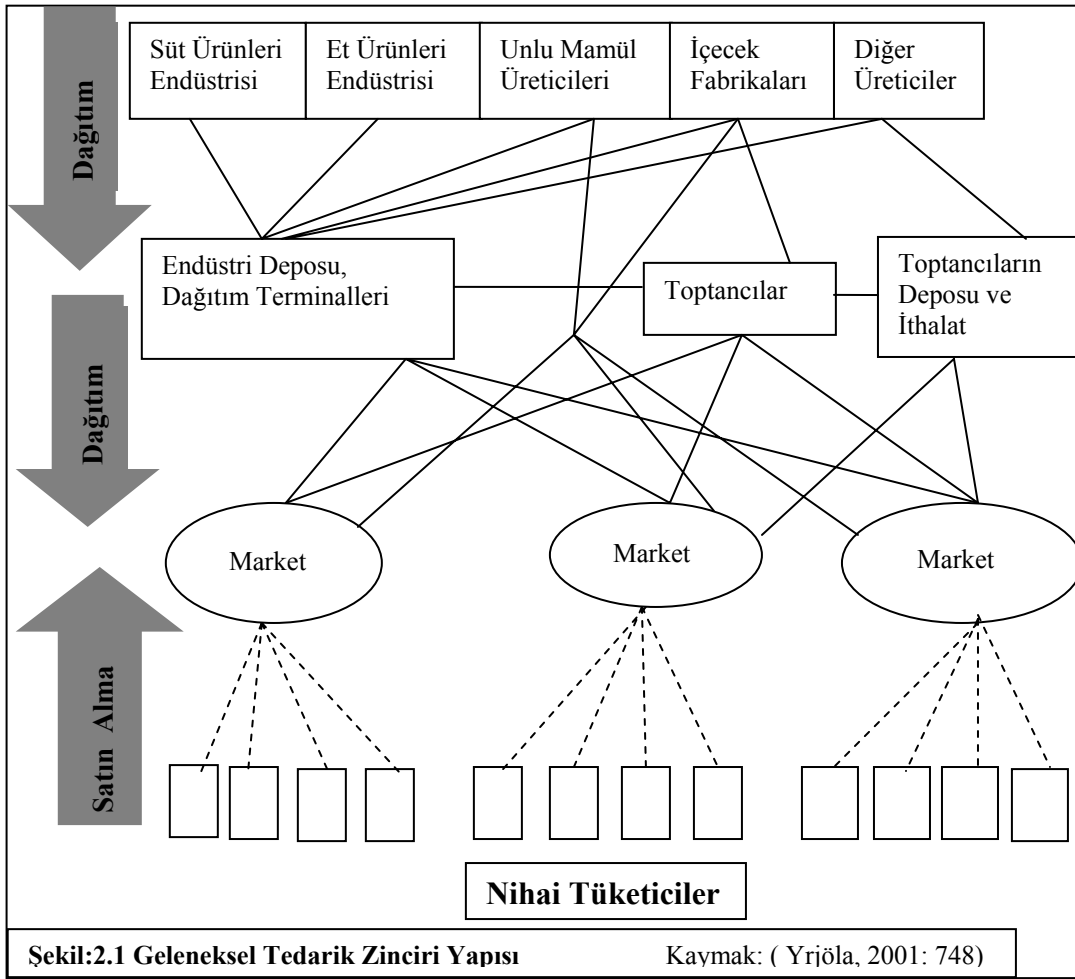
Dağıtım

Süt Ürünleri Endüstrisi

Et Ürünleri Endüstrisi

Unlu Mamül Üreticileri

İçecek Fabrikaları

Diğer Üreticiler

Endüstri Deposu, Dağıtım Terminalleri

Toptancılar

Toptancıların Deposu ve İthalat

Dağıtım

Market

Market

Market

Satın Alma

Nihai Tüketiciler

Şekil:2.1 Geleneksel Tedarik Zinciri Yapısı Kaymak: ( Yrjöla, 2001: 748)